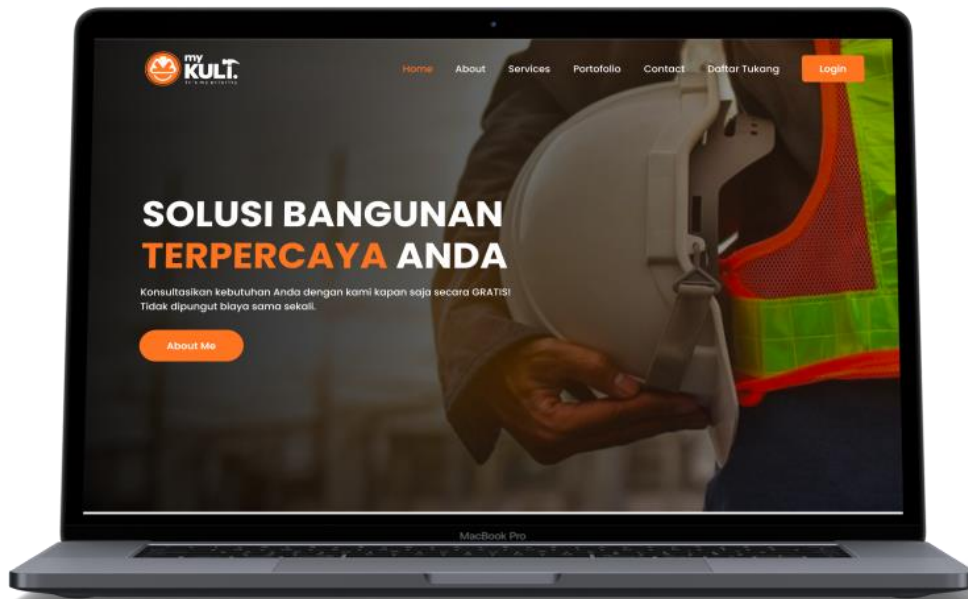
my KULI.
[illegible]

Home About Services Portofolio Contact Daftar Tukang Login

SOLUSI BANGUNAN TERPERCAYA ANDA

Konsultasikan kebutuhan Anda dengan kami kapan saja secara GRATIS! Tidak dipungut biaya sama sekali.

About Me

MacBook Pro